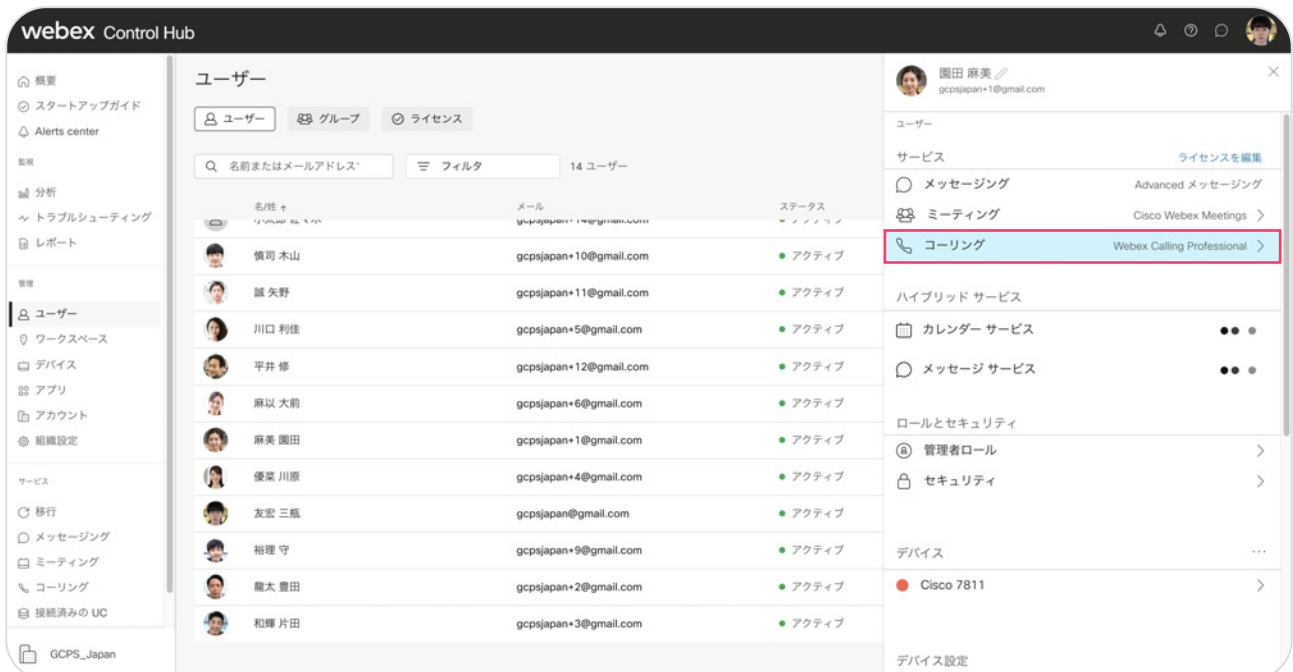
webex Control Hub

概要
スタートアップガイド
Alerts center
監視
分析
トラブルシューティング
レポート
管理
ユーザー
ワークスペース
デバイス
アプリ
アカウント
組織設定
サービス
移行
メッセージング
ミーティング
コーリング
接続済みの UC
GCPS_Japan

ユーザー

ユーザー　グループ　ライセンス

名前またはメールアドレス　フィルタ　14 ユーザー

| 名/姓 | メール | ステータス |
|---|---|---|
| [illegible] | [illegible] | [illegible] |
| 慎司 木山 | gcpsjapan+10@gmail.com | アクティブ |
| 誠 矢野 | gcpsjapan+11@gmail.com | アクティブ |
| 川口 利佳 | gcpsjapan+5@gmail.com | アクティブ |
| 平井 修 | gcpsjapan+12@gmail.com | アクティブ |
| 麻以 大前 | gcpsjapan+6@gmail.com | アクティブ |
| 麻美 園田 | gcpsjapan+1@gmail.com | アクティブ |
| 優菜 川原 | gcpsjapan+4@gmail.com | アクティブ |
| 友宏 三瓶 | gcpsjapan@gmail.com | アクティブ |
| 裕理 守 | gcpsjapan+9@gmail.com | アクティブ |
| 龍太 豊田 | gcpsjapan+2@gmail.com | アクティブ |
| 和輝 片田 | gcpsjapan+3@gmail.com | アクティブ |

園田 麻美
gcpsjapan+1@gmail.com

ユーザー
サービス　ライセンスを編集
メッセージング　Advanced メッセージング
ミーティング　Cisco Webex Meetings
コーリング　Webex Calling Professional

ハイブリッド サービス
カレンダー サービス
メッセージ サービス

ロールとセキュリティ
管理者ロール
セキュリティ

デバイス
Cisco 7811

デバイス設定